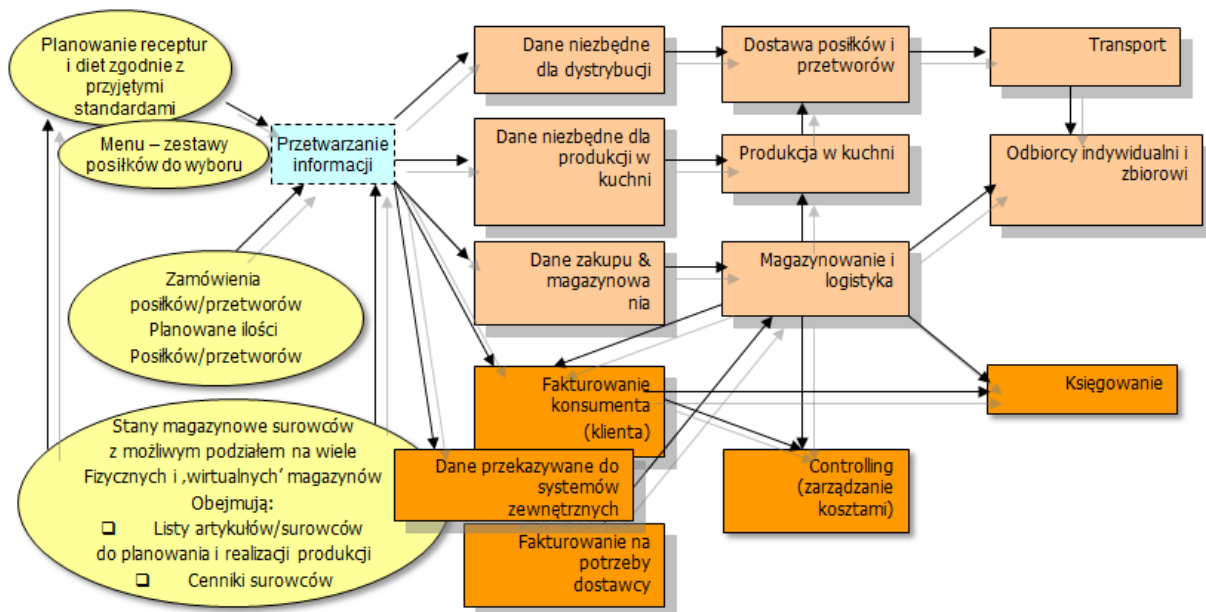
Planowanie receptur i diet zgodnie z przyjętymi standardami

Menu – zestawy posiłków do wyboru

Przetwarzanie informacji

Zamówienia posiłków/przetworów Planowane ilości Posiłków/przetworów

Stany magazynowe surowców z możliwym podziałem na wiele Fizycznych i ‚wirtualnych' magazynów Obejmują:
❑ Listy artykułów/surowców do planowania i realizacji produkcji
❑ Cenniki surowców

Dane niezbędne dla dystrybucji

Dane niezbędne dla produkcji w kuchni

Dane zakupu & magazynowania

Dostawa posiłków i przetworów

Produkcja w kuchni

Magazynowanie i logistyka

Transport

Odbiorcy indywidualni i zbiorowi

Fakturowanie konsumenta (klienta)

Księgowanie

Dane przekazywane do systemów zewnętrznych

Controlling (zarządzanie kosztami)

Fakturowanie na potrzeby dostawcy